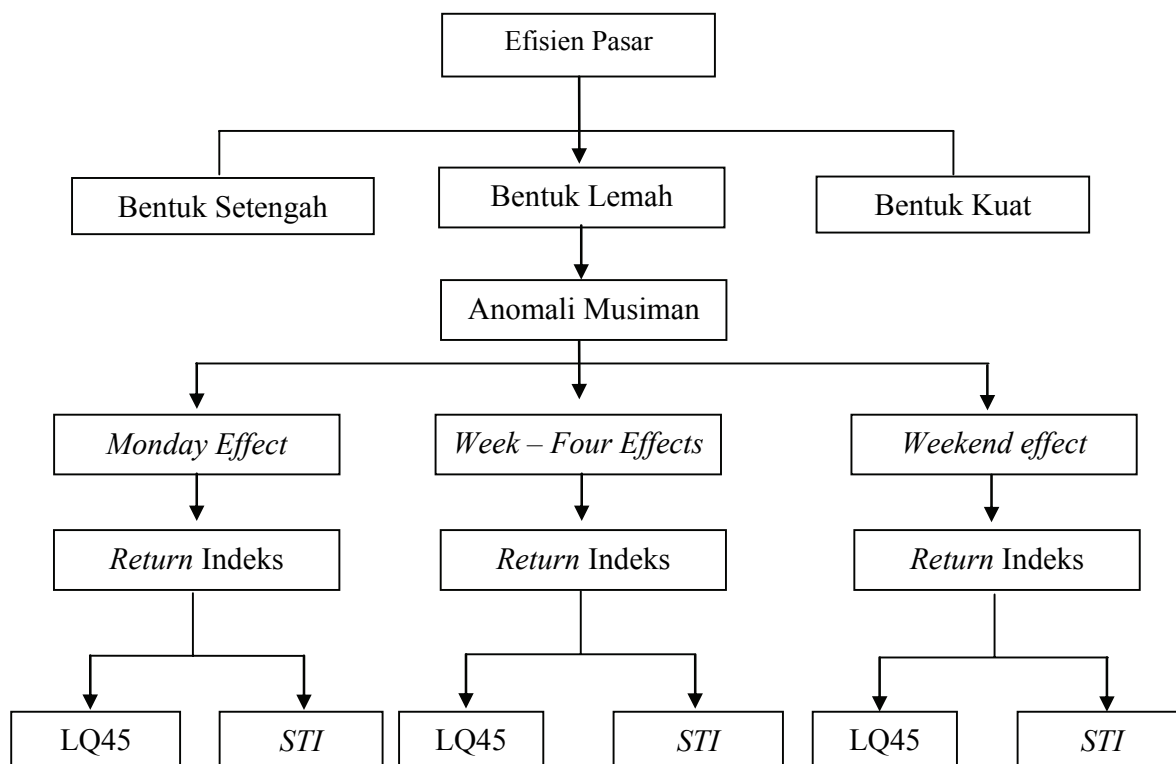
Efisien Pasar

Bentuk Setengah

Bentuk Lemah

Bentuk Kuat

Anomali Musiman

Monday Effect

Week – Four Effects

Weekend effect

Return Indeks

Return Indeks

Return Indeks

LQ45

STI

LQ45

STI

LQ45

STI